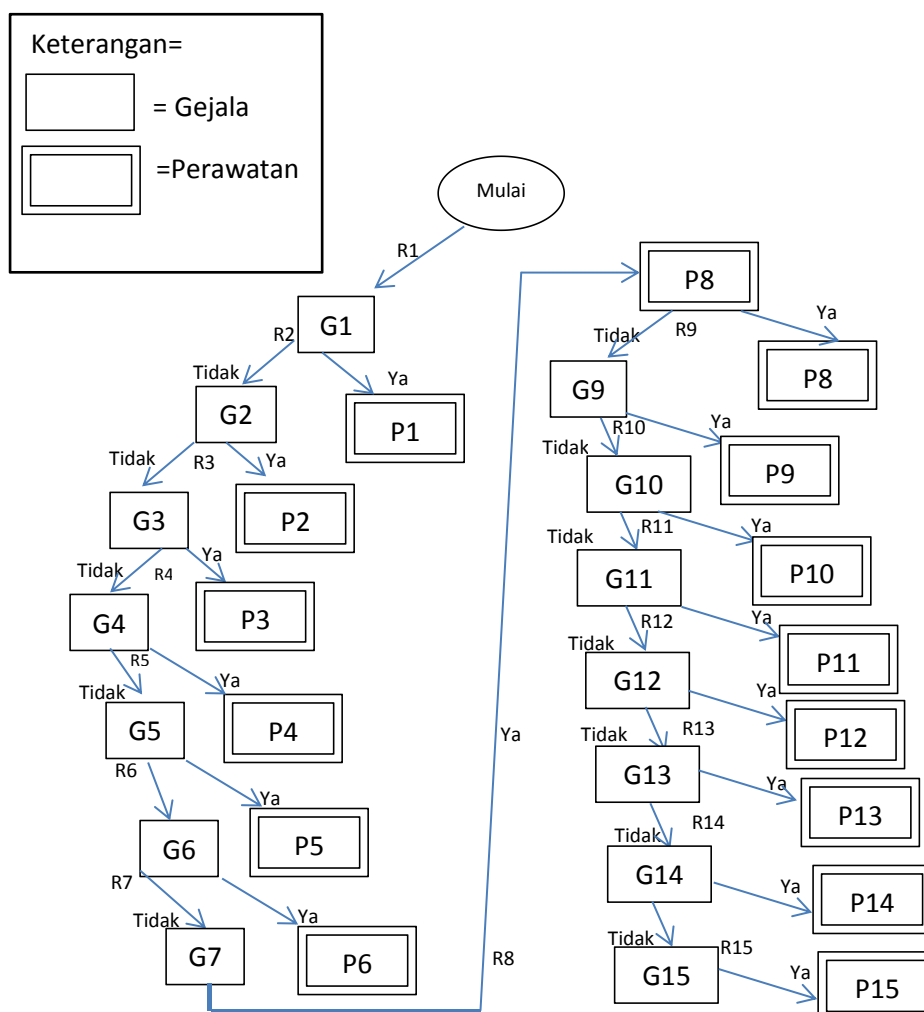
Keterangan=

= Gejala

=Perawatan

Mulai

R1

G1

R2

Tidak

Ya

G2

P1

Tidak

R3

Ya

G3

P2

Tidak

R4

Ya

G4

P3

R5

Tidak

Ya

G5

P4

R6

Ya

G6

P5

R7

Tidak

Ya

G7

P6

Ya

R8

P8

Tidak

R9

Ya

G9

P8

R10

Ya

Tidak

G10

P9

Tidak

R11

Ya

G11

P10

R12

Ya

Tidak

G12

P11

Ya

Tidak

R13

G13

P12

Ya

Tidak

R14

P13

G14

Ya

Tidak

R15

P14

G15

Ya

P15